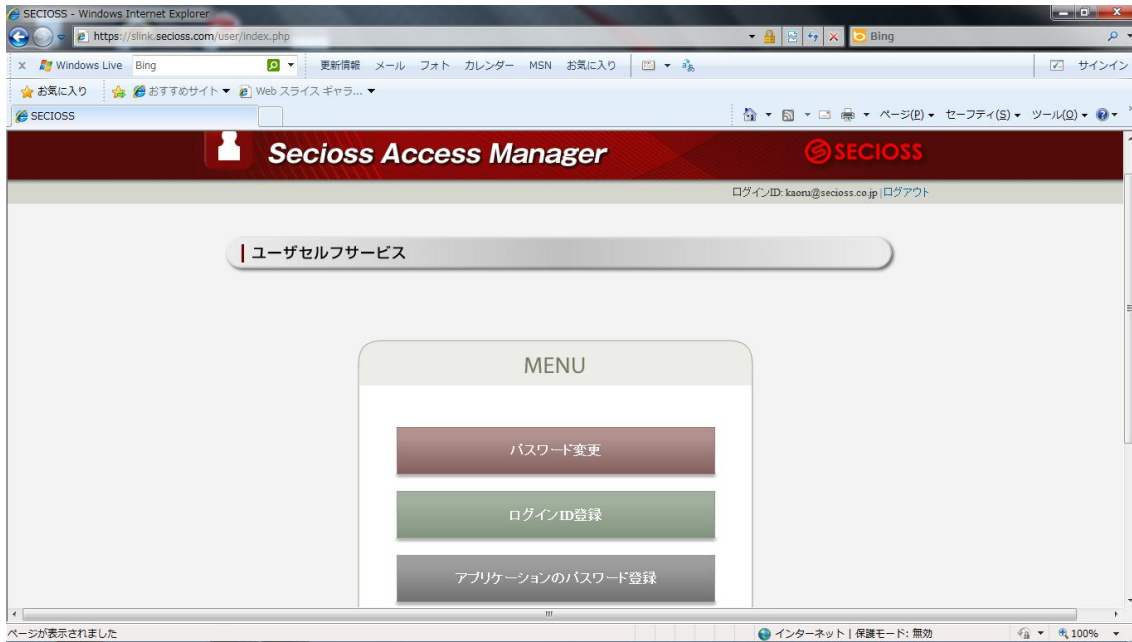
SECIOSS - Windows Internet Explorer

https://slink.secioss.com/user/index.php

Bing

Windows Live Bing

更新情報 メール フォト カレンダー MSN お気に入り

サインイン

お気に入り

おすすめサイト ▼ Web スライス ギャラ... ▼

SECIOSS

ページ(P) ▾ セーフティ(S) ▾ ツール(O) ▾

Secioss Access Manager

SECIOSS

ログインID: kaoru@secioss.co.jp | ログアウト

ユーザセルフサービス

MENU

パスワード変更

ログインID登録

アプリケーションのパスワード登録

ページが表示されました

インターネット | 保護モード: 無効

100%